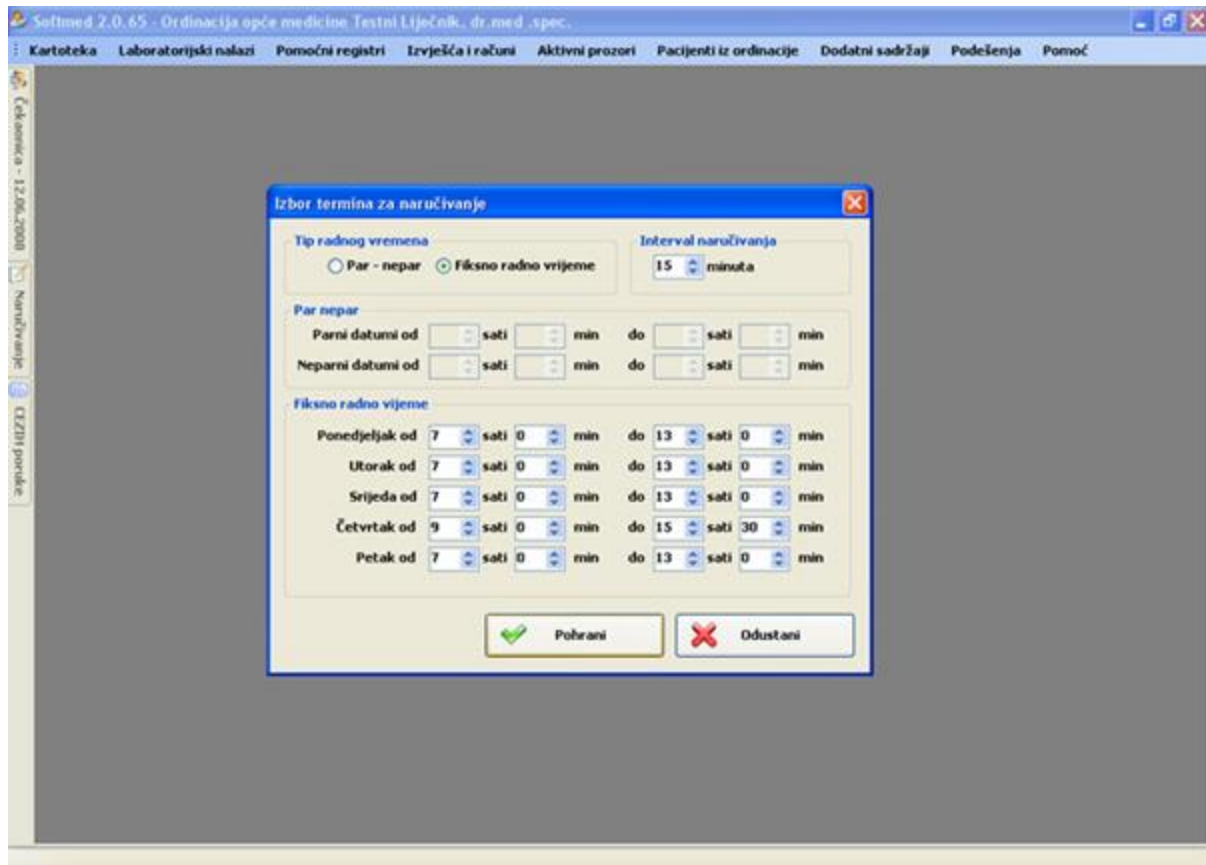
Softmed 2.0.65 - Ordinacija opće medicine Testni Liječnik, dr.med .spec.

Kartoteka Laboratorijski nalazi Pomoćni registri Izvješća i računi Aktivni prozori Pacijenti iz ordinacije Dodatni sadržaji Podešenja Pomoć

Čekaonica - 12.06.2008
Naručivanje
CEZIH poruke

Izbor termina za naručivanje

Tip radnog vremena
Par - nepar Fiksno radno vrijeme

Interval naručivanja
15 minuta

Par nepar

| | | | | | | | | |
|---|---|---|---|---|---|---|---|---|
| Parni datumi od | | sati | | min | do | | sati | | min |
| Neparni datumi od | | sati | | min | do | | sati | | min |

Fiksno radno vijeme

| | | | | | | | | | |
|---|---|---|---|---|---|---|---|---|---|
| Ponedjeljak od | 7 | sati | 0 | min | do | 13 | sati | 0 | min |
| Utorak od | 7 | sati | 0 | min | do | 13 | sati | 0 | min |
| Srijeda od | 7 | sati | 0 | min | do | 13 | sati | 0 | min |
| Četvrtak od | 9 | sati | 0 | min | do | 15 | sati | 30 | min |
| Petak od | 7 | sati | 0 | min | do | 13 | sati | 0 | min |

Pohrani Odustani